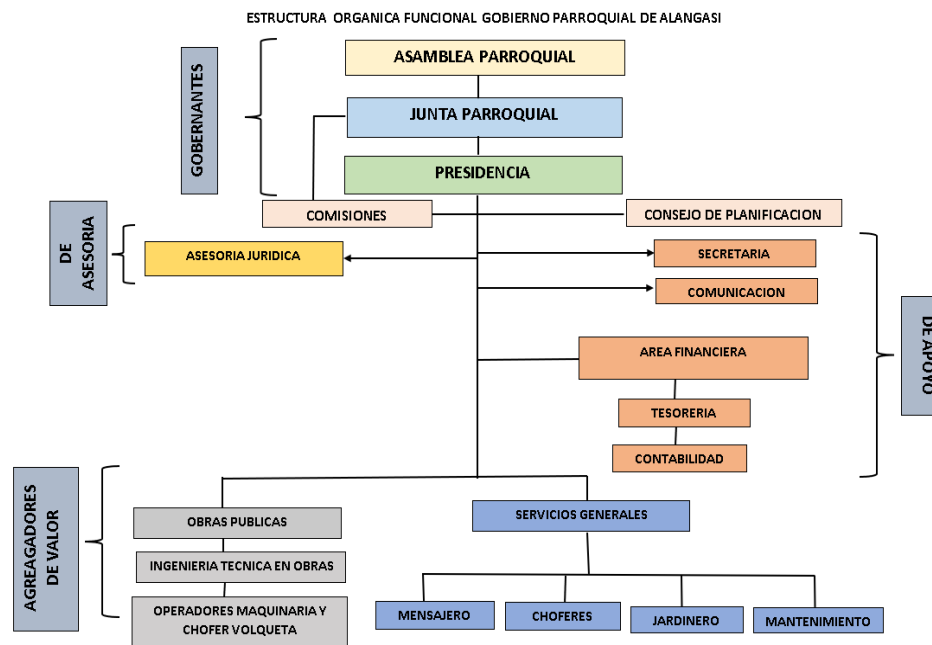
ESTRUCTURA ORGANICA FUNCIONAL GOBIERNO PARROQUIAL DE ALANGASI

GOBERNANTES

ASAMBLEA PARROQUIAL

JUNTA PARROQUIAL

PRESIDENCIA

COMISIONES

CONSEJO DE PLANIFICACION

DE ASESORIA

ASESORIA JURIDICA

SECRETARIA

COMUNICACION

DE APOYO

AREA FINANCIERA

TESORERIA

CONTABILIDAD

AGREGADORES DE VALOR

OBRAS PUBLICAS

INGENIERIA TECNICA EN OBRAS

OPERADORES MAQUINARIA Y CHOFER VOLQUETA

SERVICIOS GENERALES

MENSAJERO

CHOFERES

JARDINERO

MANTENIMIENTO